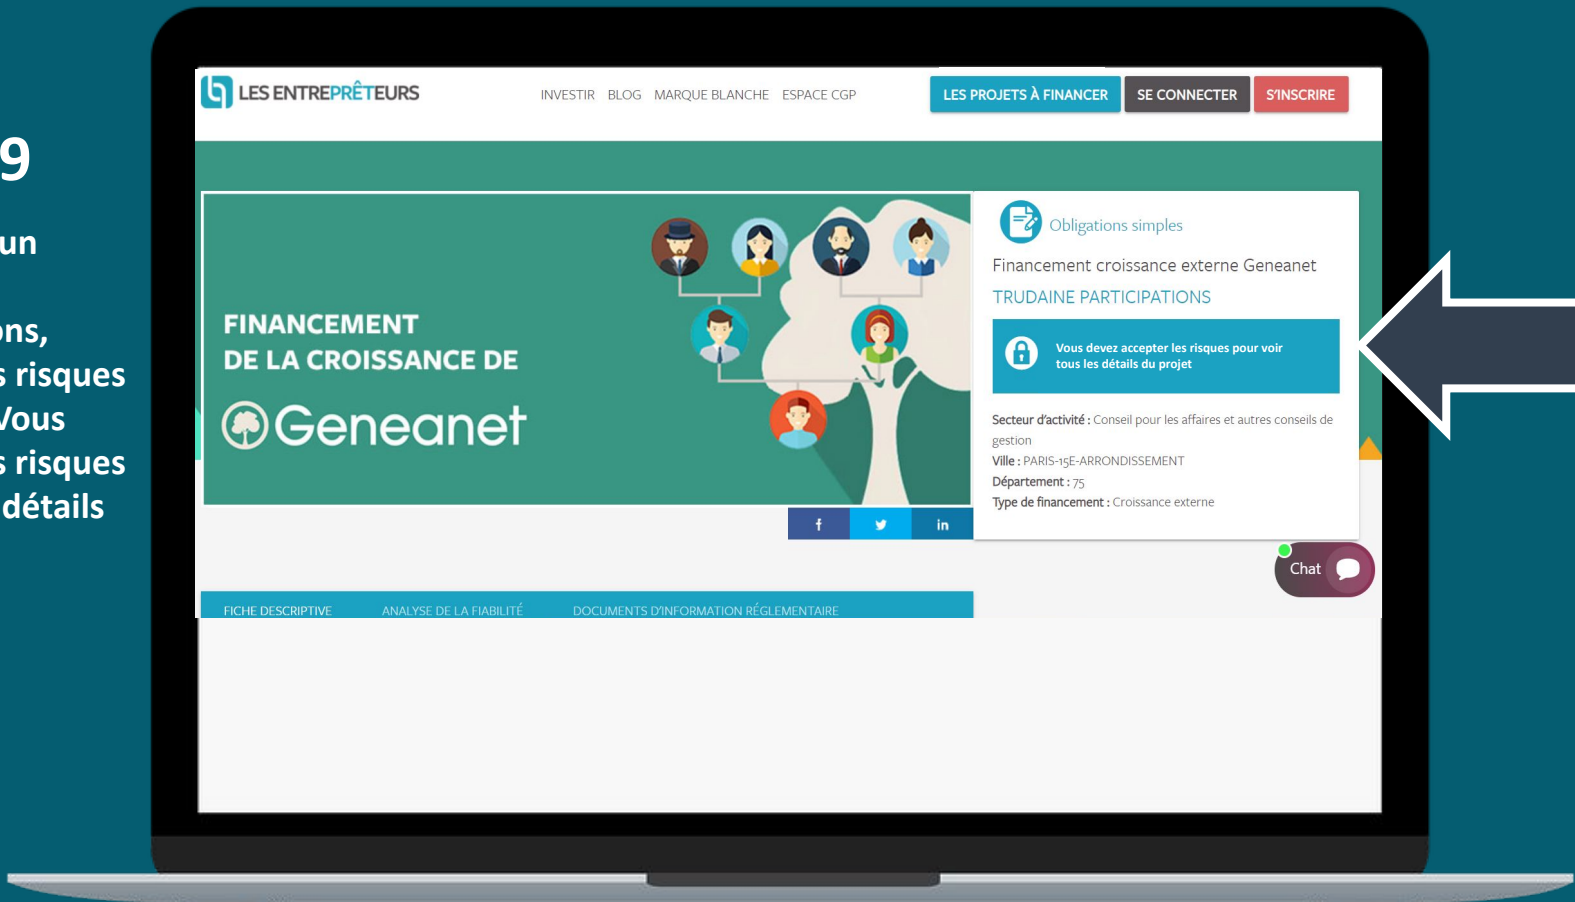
9

un

ons,
s risques
Vous
s risques
détails

LES ENTREPRÊTEURS

INVESTIR BLOG MARQUE BLANCHE ESPACE CGP

LES PROJETS À FINANCER SE CONNECTER S'INSCRIRE

FINANCEMENT
DE LA CROISSANCE DE
Geneanet

Obligations simples

Financement croissance externe Geneanet

TRUDAINE PARTICIPATIONS

Vous devez accepter les risques pour voir tous les détails du projet

Secteur d'activité : Conseil pour les affaires et autres conseils de gestion
Ville : PARIS-15E-ARRONDISSEMENT
Département : 75
Type de financement : Croissance externe

f in

Chat

FICHE DESCRIPTIVE ANALYSE DE LA FIABILITÉ DOCUMENTS D'INFORMATION RÉGLEMENTAIRE